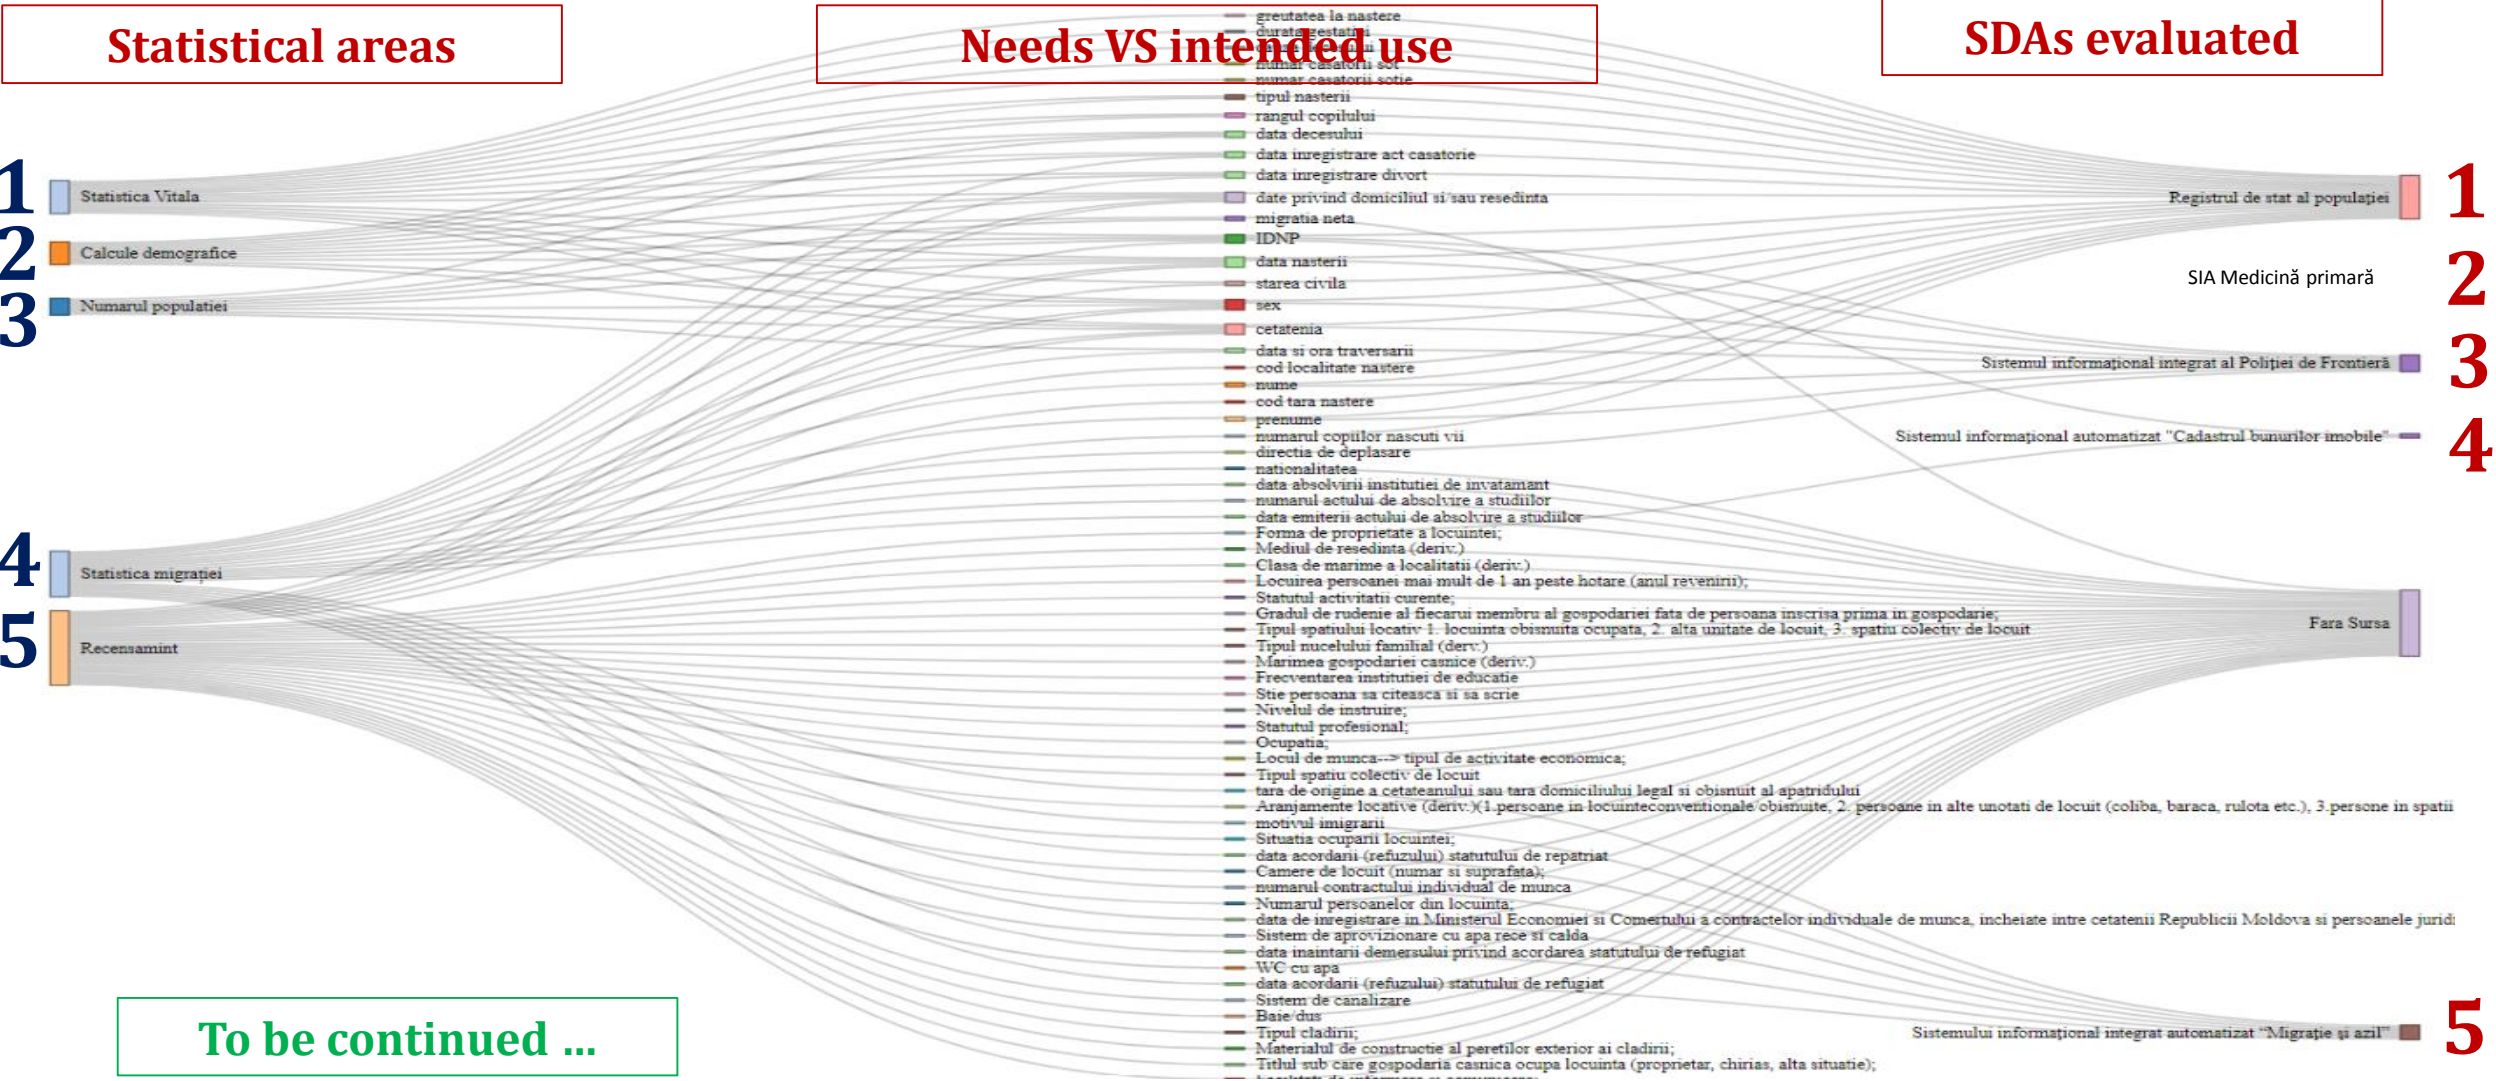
Statistical areas

Needs VS intended use

SDAs evaluated

1 Statistica Vitala
2 Calcule demografice
3 Numarul populatiei
4 Statistica migrației
5 Recensamint

greutatea la nastere
durata gestatiei
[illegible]
numar casatorii sot
numar casatorii sotie
tipul nasterii
rangul copilului
data decesului
data inregistrare act casatorie
data inregistrare divort
date privind domiciliul si/sau resedinta
migratia neta
IDNP
data nasterii
starea civila
sex
cetatenia
data si ora traversarii
cod localitate nastere
nume
cod tara nastere
prenume
numarul copiilor nascuti vii
directia de deplasare
nationalitatea
data absolvirii institutiei de invatamant
numarul actului de absolvire a studiilor
data emiterii actului de absolvire a studiilor
Forma de proprietate a locuintei;
Mediul de resedinta (deriv.)
Clasa de marime a localitatii (deriv.)
Locuirea persoanei mai mult de 1 an peste hotare (anul revenirii);
Statutul activitatii curente;
Gradul de rudenie al fiecarui membru al gospodariei fata de persoana inscrisa prima in gospodarie;
Tipul spatiului locativ 1. locuinta obisnuita ocupata, 2. alta unitate de locuit, 3. spatiu colectiv de locuit
Tipul nucelului familial (derv.)
Marimea gospodariei casnice (deriv.)
Frecventarea institutiei de educatie
Stie persoana sa citeasca si sa scrie
Nivelul de instruire;
Statutul profesional;
Ocupatia;
Locul de munca--> tipul de activitate economica;
Tipul spatiu colectiv de locuit
tara de origine a cetateanului sau tara domiciliului legal si obisnuit al apatridului
Aranjamente locative (deriv.)(1.persoane in locuinteconventionale/obisnuite, 2. persoane in alte unotati de locuit (coliba, baraca, rulota etc.), 3.persone in spatii
motivul imigrarii
Situatia ocuparii locuintei;
data acordarii (refuzului) statutului de repatriat
Camere de locuit (numar si suprafata);
numarul contractului individual de munca
Numarul persoanelor din locuinta;
data de inregistrare in Ministerul Economiei si Comertului a contractelor individuale de munca, incheiate intre cetatenii Republicii Moldova si persoanele juridi
Sistem de aprovizionare cu apa rece si calda
data inaintarii demersului privind acordarea statutului de refugiat
WC cu apa
data acordarii (refuzului) statutului de refugiat
Sistem de canalizare
Baie/dus
Tipul cladirii;
Materialul de constructie al peretilor exterior ai cladirii;
Titlul sub care gospodaria casnica ocupa locuinta (proprietar, chirias, alta situatie);
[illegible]

Registrul de stat al populației 1
SIA Medicină primară 2
Sistemul informațional integrat al Poliției de Frontieră 3
Sistemul informațional automatizat "Cadastrul bunurilor imobile" 4
Fara Sursa
Sistemului informațional integrat automatizat "Migrație și azil" 5

To be continued ...